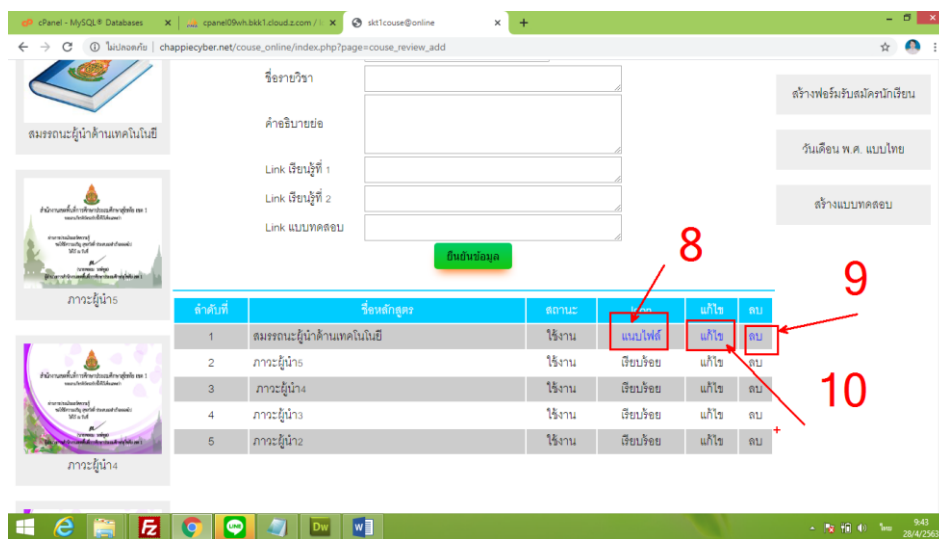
cPanel - MySQL® Databases
cpanel09wh.bkk1.cloud.z.com / l
skt1couse@online
ไม่ปลอดภัย | chappiecyber.net/couse_online/index.php?page=couse_review_add

สมรรถนะผู้นำด้านเทคโนโนยี

ภาวะผู้นำ5

ภาวะผู้นำ4

ชื่อรายวิชา
คำอธิบายย่อ
Link เรียนรู้ที่ 1
Link เรียนรู้ที่ 2
Link แบบทดสอบ
ยืนยันข้อมูล

สร้างฟอร์มรับสมัครนักเรียน
วันเดือน พ.ศ. แบบไทย
สร้างแบบทดสอบ

8
9
10

| ลำดับที่ | ชื่อหลักสูตร | สถานะ | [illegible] | แก้ไข | ลบ |
|---|---|---|---|---|---|
| 1 | สมรรถนะผู้นำด้านเทคโนโนยี | ใช้งาน | แนบไฟล์ | แก้ไข | ลบ |
| 2 | ภาวะผู้นำ5 | ใช้งาน | เรียบร้อย | แก้ไข | ลบ |
| 3 | ภาวะผู้นำ4 | ใช้งาน | เรียบร้อย | แก้ไข | ลบ |
| 4 | ภาวะผู้นำ3 | ใช้งาน | เรียบร้อย | แก้ไข | ลบ |
| 5 | ภาวะผู้นำ2 | ใช้งาน | เรียบร้อย | แก้ไข | ลบ |

Dw
ไทย
9:43
28/4/2563